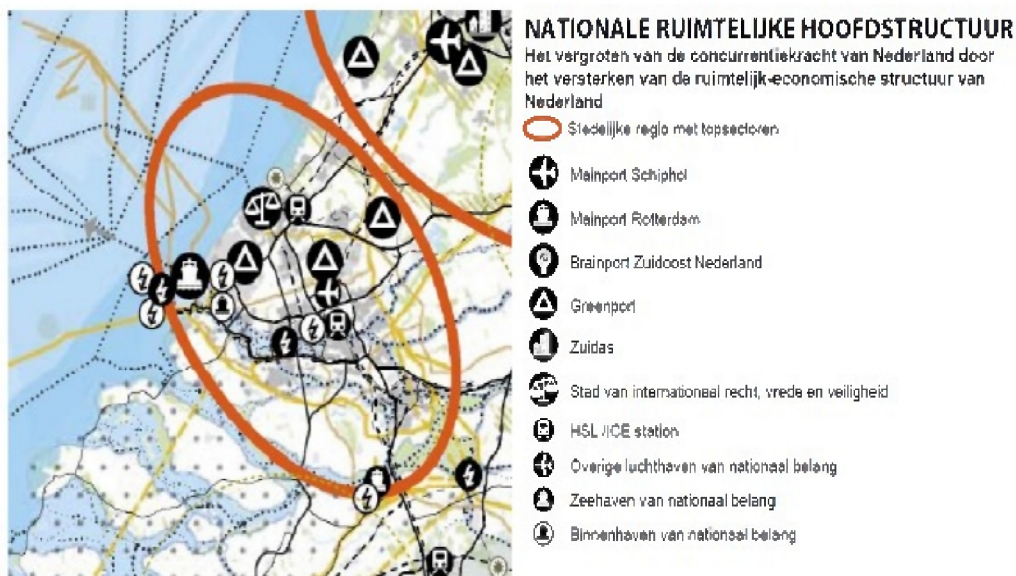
NATIONALE RUIMTELIJKE HOOFDSTRUCTUUR
Het vergroten van de concurrentiekracht van Nederland door het versterken van de ruimtelijk-economische structuur van Nederland

Stedelijke regio met topsectoren

Mainport Schiphol

Mainport Rotterdam

Brainport Zuidoost Nederland

Greenport

Zuidas

Stad van internationaal recht, vrede en veiligheid

HSL/ICE station

Overige luchthaven van nationaal belang

Zeehaven van nationaal belang

Binnenhaven van nationaal belang